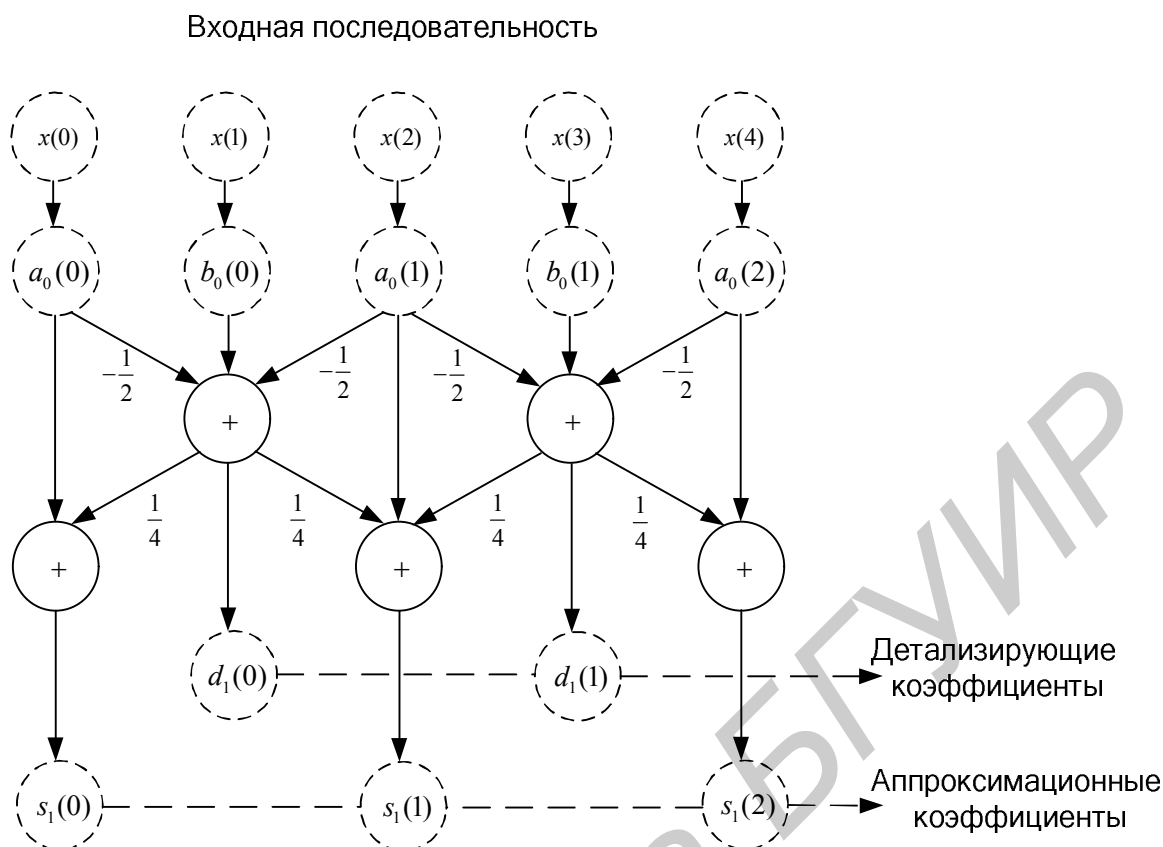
Входная последовательность

$x(0)$ $x(1)$ $x(2)$ $x(3)$ $x(4)$

$a_0(0)$ $b_0(0)$ $a_0(1)$ $b_0(1)$ $a_0(2)$

$-\frac{1}{2}$ $-\frac{1}{2}$ $-\frac{1}{2}$ $-\frac{1}{2}$

+ +

$\frac{1}{4}$ $\frac{1}{4}$ $\frac{1}{4}$ $\frac{1}{4}$

+ + +

$d_1(0)$ $d_1(1)$

Детализирующие коэффициенты

$s_1(0)$ $s_1(1)$ $s_1(2)$

Аппроксимационные коэффициенты

БГУИР